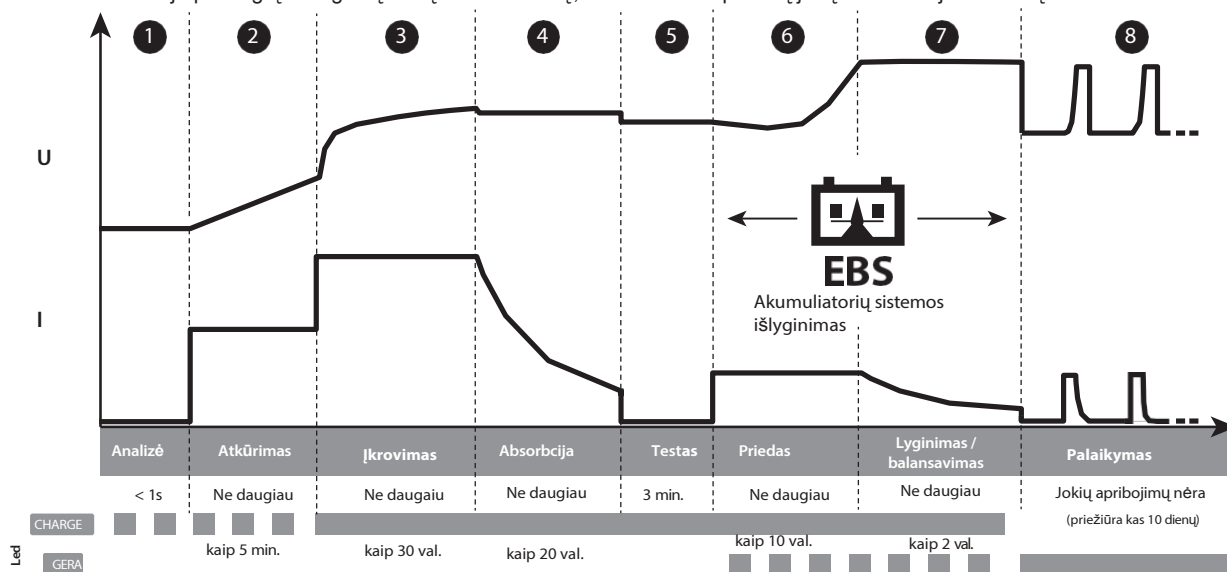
1 2 3 4 5 6 7 8

U

I

EBS
Akumuliatorių sistemos išlyginimas

| Analizė | Atkūrimas | Įkrovimas | Absorbcija | Testas | Priedas | Lyginimas / balansavimas | Palaikymas |
|---|---|---|---|---|---|---|---|
| < 1s | Ne daugiau kaip 5 min. | Ne daugiau kaip 30 val. | Ne daugiau kaip 20 val. | 3 min. | Ne daugiau kaip 10 val. | Ne daugiau kaip 2 val. | Jokių apribojimų nėra (priežiūra kas 10 dienų) |

Led
CHARGE
GERA